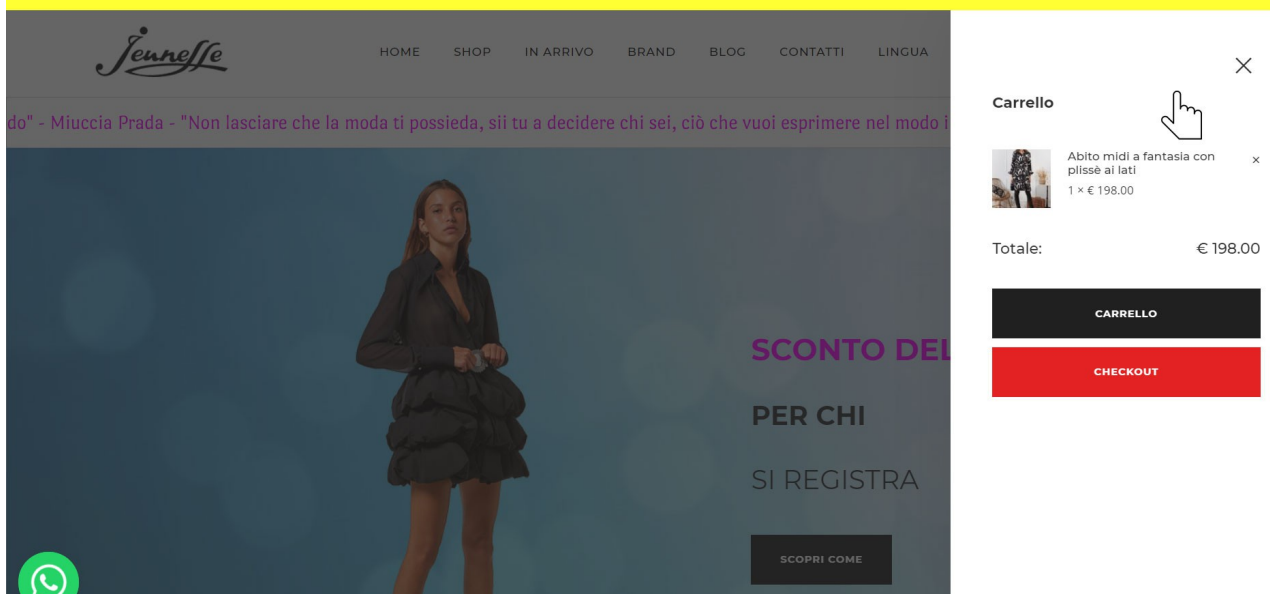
Jeunesse

HOME SHOP IN ARRIVO BRAND BLOG CONTATTI LINGUA

do" - Miuccia Prada - "Non lasciare che la moda ti possieda, sii tu a decidere chi sei, ciò che vuoi esprimere nel modo i

SCONTO DEL

PER CHI

SI REGISTRA

SCOPRI COME

Carrello

Abito midi a fantasia con plissè ai lati
1 × € 198.00

×

Totale: € 198.00

CARRELLO

CHECKOUT